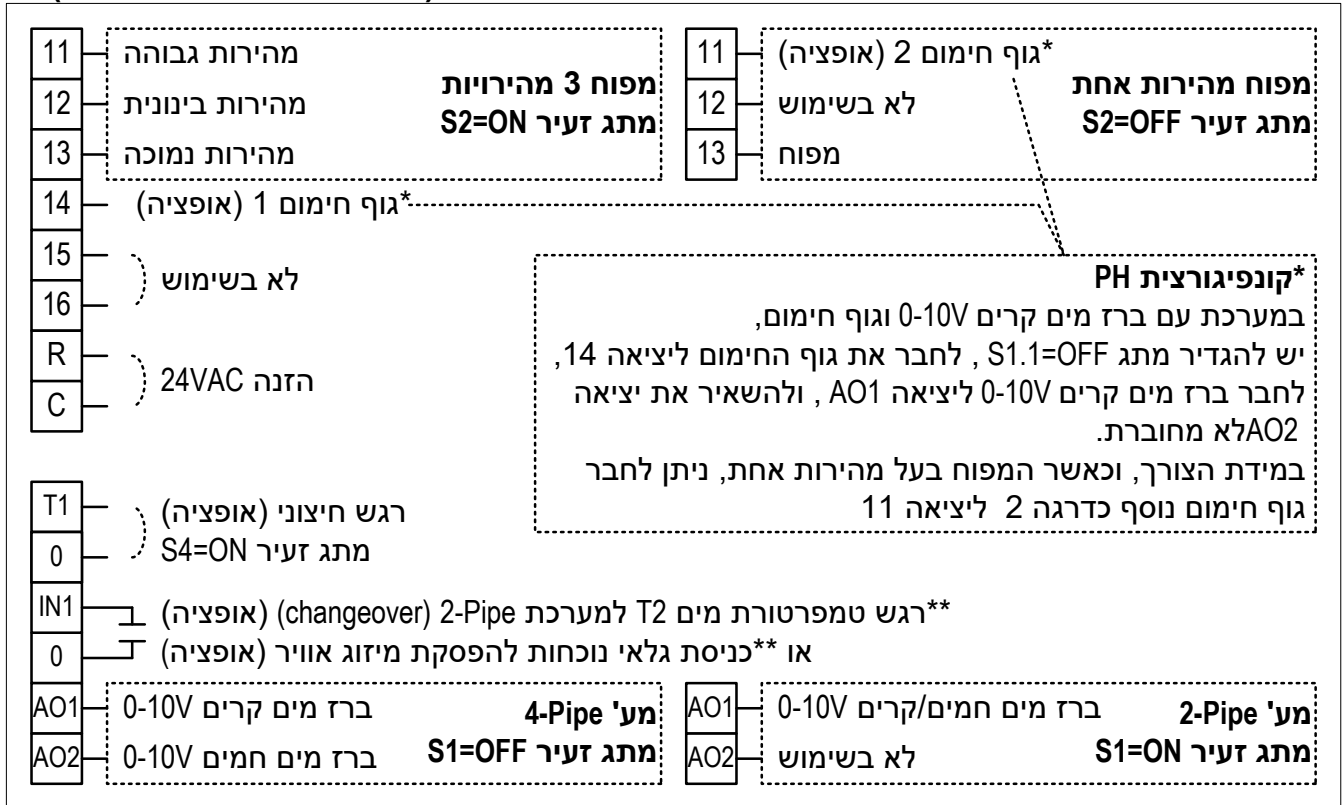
מפוח 3 מהירויות
מתג זעיר S2=ON

11 מהירות גבוהה
12 מהירות בינונית
13 מהירות נמוכה

מפוח מהירות אחת
מתג זעיר S2=OFF

11 גוף חימום 2 (אופציה)*
12 לא בשימוש
13 מפוח

14 גוף חימום 1 (אופציה)*
15
16 לא בשימוש
R
C הזנה 24VAC

*קונפיגורצית PH
במערכת עם ברז מים קרים 0-10V וגוף חימום,
יש להגדיר מתג S1.1=OFF , לחבר את גוף החימום ליציאה 14,
לחבר ברז מים קרים 0-10V ליציאה AO1 , ולהשאיר את יציאה AO2לא מחוברת.
במידת הצורך, וכאשר המפוח בעל מהירות אחת, ניתן לחבר גוף חימום נוסף כדרגה 2 ליציאה 11

T1 רגש חיצוני (אופציה)
0 מתג זעיר S4=ON

IN1 **רגש טמפרטורת מים T2 למערכת 2-Pipe (changeover) (אופציה)
0 או **כניסת גלאי נוכחות להפסקת מיזוג אוויר (אופציה)

מע' 4-Pipe
מתג זעיר S1=OFF
AO1 ברז מים קרים 0-10V
AO2 ברז מים חמים 0-10V

מע' 2-Pipe
מתג זעיר S1=ON
AO1 ברז מים חמים/קרים 0-10V
AO2 לא בשימוש